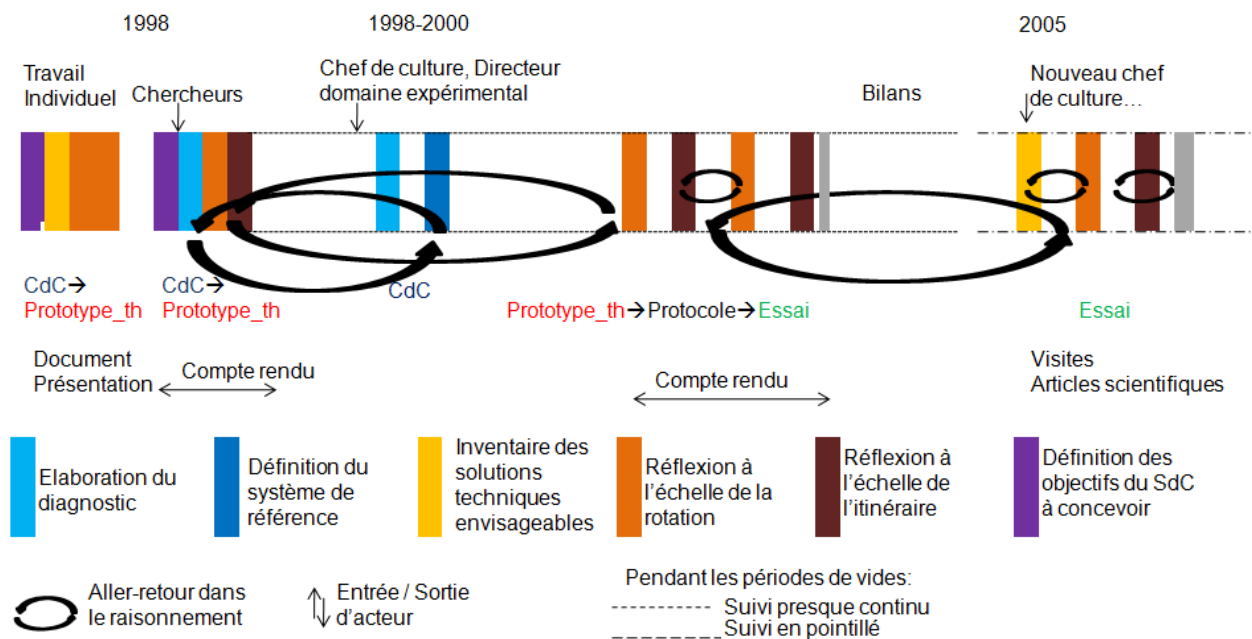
1998

1998-2000

2005

Travail Individuel

Chercheurs

Chef de culture, Directeur domaine expérimental

Bilans

Nouveau chef de culture…

CdC→ Prototype_th

CdC→ Prototype_th

CdC

Prototype_th→Protocole→Essai

Essai

Document Présentation

Compte rendu

Compte rendu

Visites Articles scientifiques

Elaboration du diagnostic

Définition du système de référence

Inventaire des solutions techniques envisageables

Réflexion à l'échelle de la rotation

Réflexion à l'échelle de l'itinéraire

Définition des objectifs du SdC à concevoir

Aller-retour dans le raisonnement

Entrée / Sortie d'acteur

Pendant les périodes de vides:
------------ Suivi presque continu
_ _ _ _ _ _ _ Suivi en pointillé